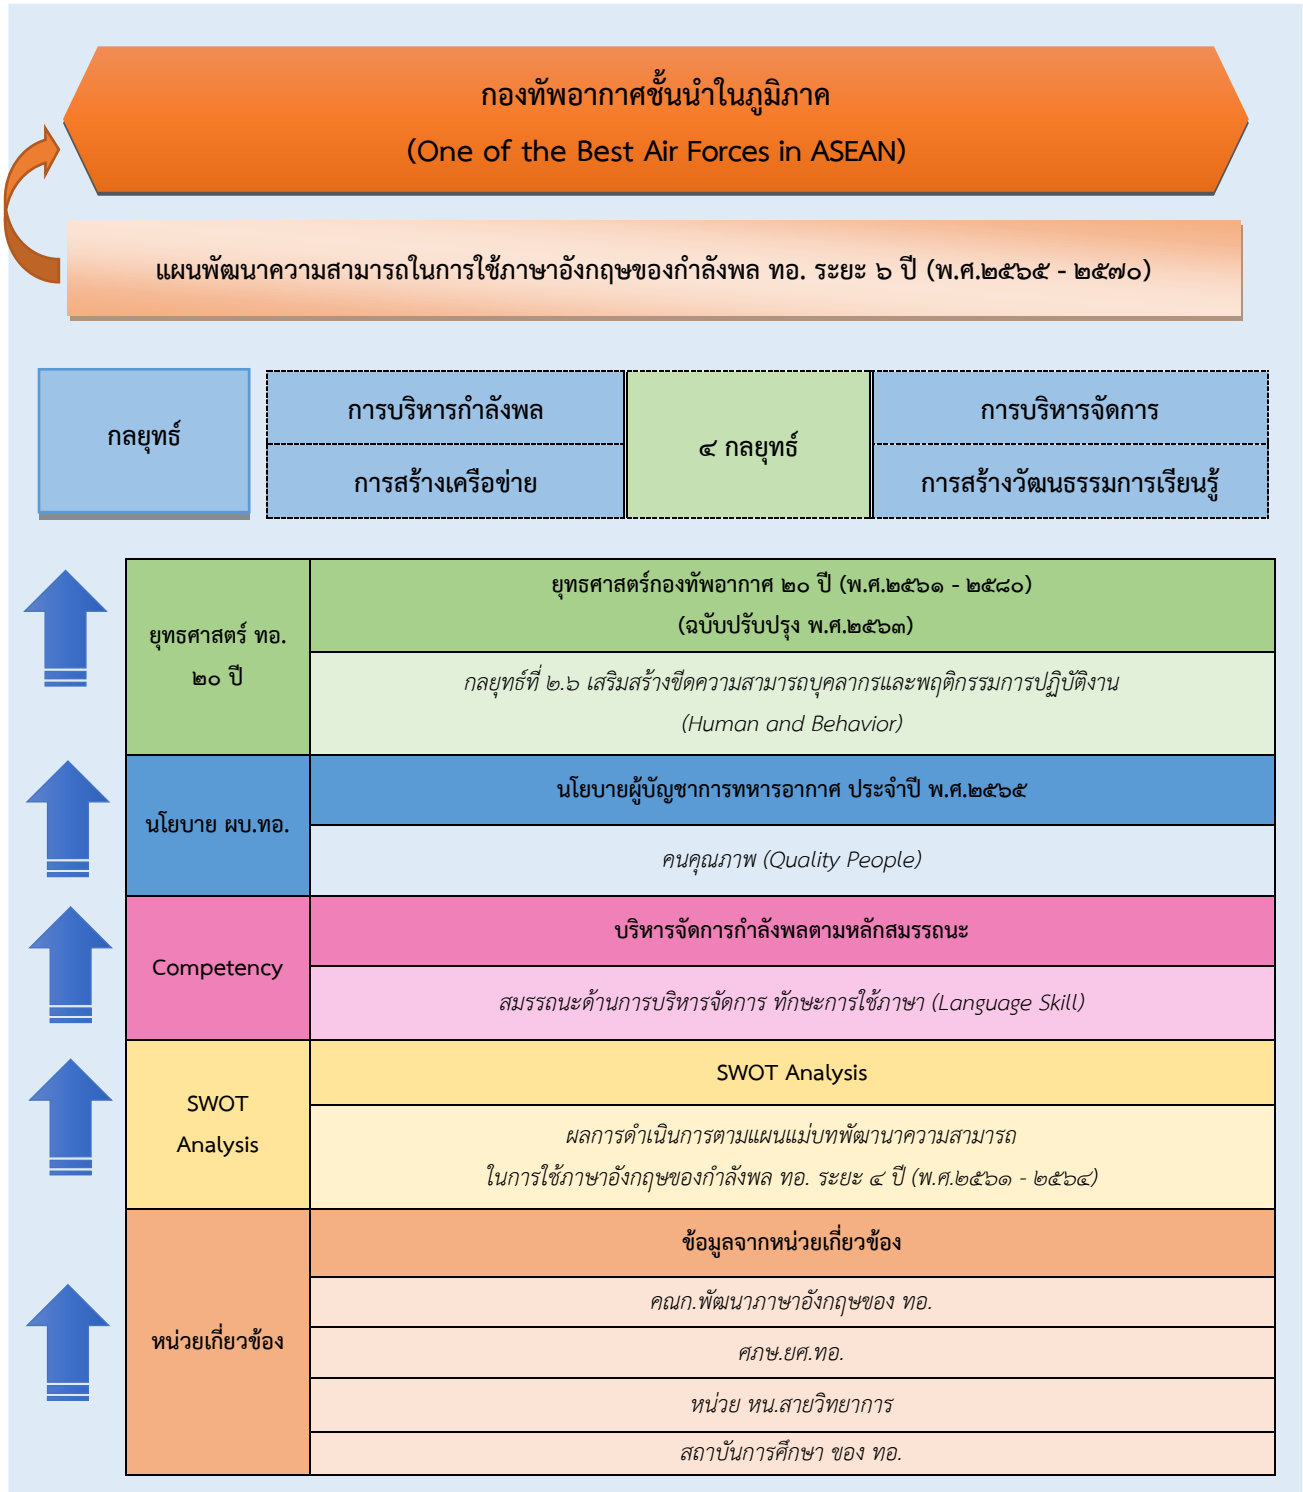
กองทัพอากาศชั้นนำในภูมิภาค
(One of the Best Air Forces in ASEAN)

แผนพัฒนาความสามารถในการใช้ภาษาอังกฤษของกำลังพล ทอ. ระยะ ๖ ปี (พ.ศ.๒๕๖๕ - ๒๕๗๐)

กลยุทธ์

การบริหารกำลังพล

การสร้างเครือข่าย

๔ กลยุทธ์

การบริหารจัดการ

การสร้างวัฒนธรรมการเรียนรู้

| ยุทธศาสตร์ ทอ. ๒๐ ปี | ยุทธศาสตร์กองทัพอากาศ ๒๐ ปี (พ.ศ.๒๕๖๑ - ๒๕๘๐) (ฉบับปรับปรุง พ.ศ.๒๕๖๓) |
|---|---|
| | กลยุทธ์ที่ ๒.๖ เสริมสร้างขีดความสามารถบุคลากรและพฤติกรรมการปฏิบัติงาน (Human and Behavior) |
| นโยบาย ผบ.ทอ. | นโยบายผู้บัญชาการทหารอากาศ ประจำปี พ.ศ.๒๕๖๕ |
| | คนคุณภาพ (Quality People) |
| Competency | บริหารจัดการกำลังพลตามหลักสมรรถนะ |
| | สมรรถนะด้านการบริหารจัดการ ทักษะการใช้ภาษา (Language Skill) |
| SWOT Analysis | SWOT Analysis |
| | ผลการดำเนินการตามแผนแม่บทพัฒนาความสามารถ ในการใช้ภาษาอังกฤษของกำลังพล ทอ. ระยะ ๔ ปี (พ.ศ.๒๕๖๑ - ๒๕๖๔) |
| หน่วยเกี่ยวข้อง | ข้อมูลจากหน่วยเกี่ยวข้อง |
| | คณก.พัฒนาภาษาอังกฤษของ ทอ. |
| | ศภษ.ยศ.ทอ. |
| | หน่วย หน.สายวิทยาการ |
| | สถาบันการศึกษา ของ ทอ. |